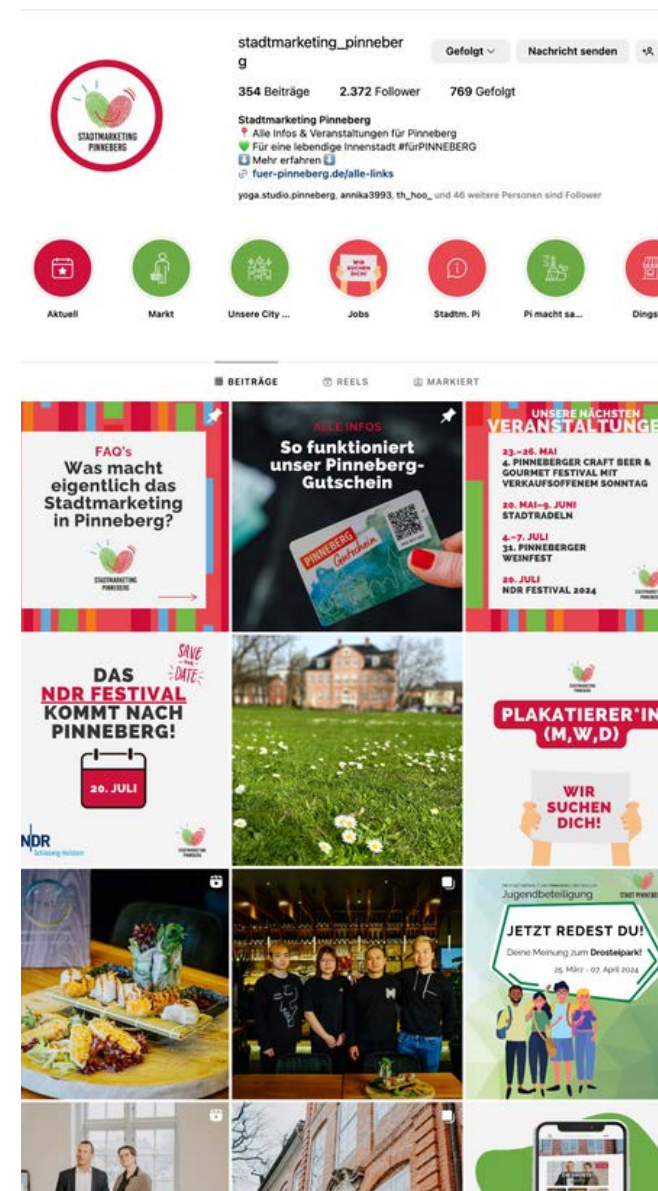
STADTMARKETING PINNEBERG

stadtmarketing_pinneberg

Gefolgt

Nachricht senden

354 Beiträge 2.372 Follower 769 Gefolgt

Stadtmarketing Pinneberg
📍 Alle Infos & Veranstaltungen für Pinneberg
💚 Für eine lebendige Innenstadt #fürPINNEBERG
⬇️ Mehr erfahren ⬇️
🔗 fuer-pinneberg.de/alle-links

yoga.studio.pinneberg, annika3993, th_hoo_ und 46 weitere Personen sind Follower

Aktuell
Markt
Unsere City ...
WIR SUCHEN DICH!
Jobs
Stadtm. Pi
Pi macht sa...
Dings

BEITRÄGE REELS MARKIERT

FAQ's
Was macht eigentlich das Stadtmarketing in Pinneberg?
STADTMARKETING PINNEBERG

ALLE INFOS
So funktioniert unser Pinneberg-Gutschein
PINNEBERG Gutschein

UNSERE NÄCHSTEN VERANSTALTUNGEN
23.–26. MAI
4. PINNEBERGER CRAFT BEER & GOURMET FESTIVAL MIT VERKAUFSOFFENEM SONNTAG
20. MAI–9. JUNI
STADTRADELN
4.–7. JULI
31. PINNEBERGER WEINFEST
20. JULI
NDR FESTIVAL 2024

SAVE THE DATE
DAS NDR FESTIVAL KOMMT NACH PINNEBERG!
20. JULI
NDR Schleswig-Holstein
STADTMARKETING PINNEBERG

STADTMARKETING PINNEBERG
PLAKATIERER*IN (M,W,D)
WIR SUCHEN DICH!

STADT PINNEBERG
Jugendbeteiligung
JETZT REDEST DU!
Deine Meinung zum Drosteipark!
25. März - 07. April 2024